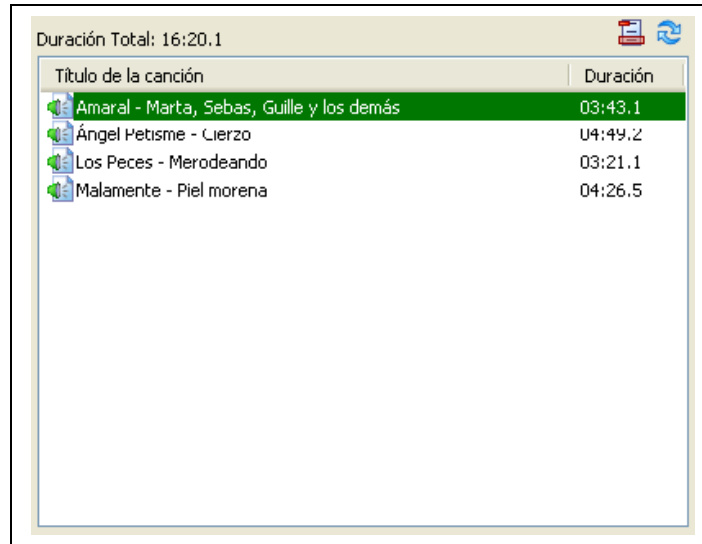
Duración Total: 16:20.1

| Título de la canción | Duración |
|---|---|
| Amaral - Marta, Sebas, Guille y los demás | 03:43.1 |
| Ángel Petisme - Cierzo | 04:49.2 |
| Los Peces - Merodeando | 03:21.1 |
| Malamente - Piel morena | 04:26.5 |